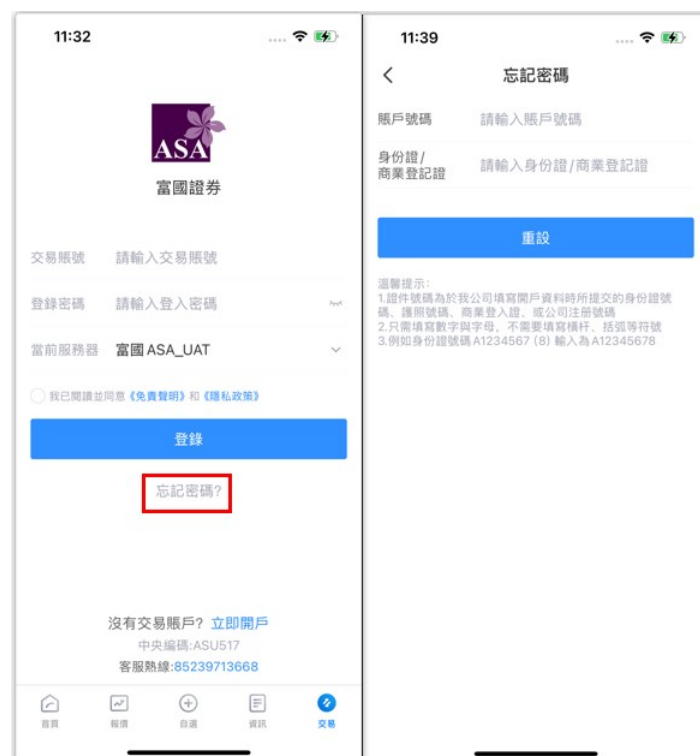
11:32

ASA

富國證券

交易賬號 請輸入交易賬號

登錄密碼 請輸入登入密碼

當前服務器 富國 ASA_UAT

我已閱讀並同意《免責聲明》和《隱私政策》

登錄

忘記密碼?

沒有交易賬戶? 立即開戶

中央編碼:ASU517

客服熱線:85239713668

首頁 報價 自選 資訊 交易

11:39

忘記密碼

賬戶號碼 請輸入賬戶號碼

身份證/商業登記證 請輸入身份證/商業登記證

重設

溫馨提示:
1.證件號碼為於我公司填寫開戶資料時所提交的身份證號碼、護照號碼、商業登入證、或公司注册號碼
2.只需填寫數字與字母,不需要填寫橫杆、括弧等符號
3.例如身份證號碼 A1234567 (8) 輸入為A12345678